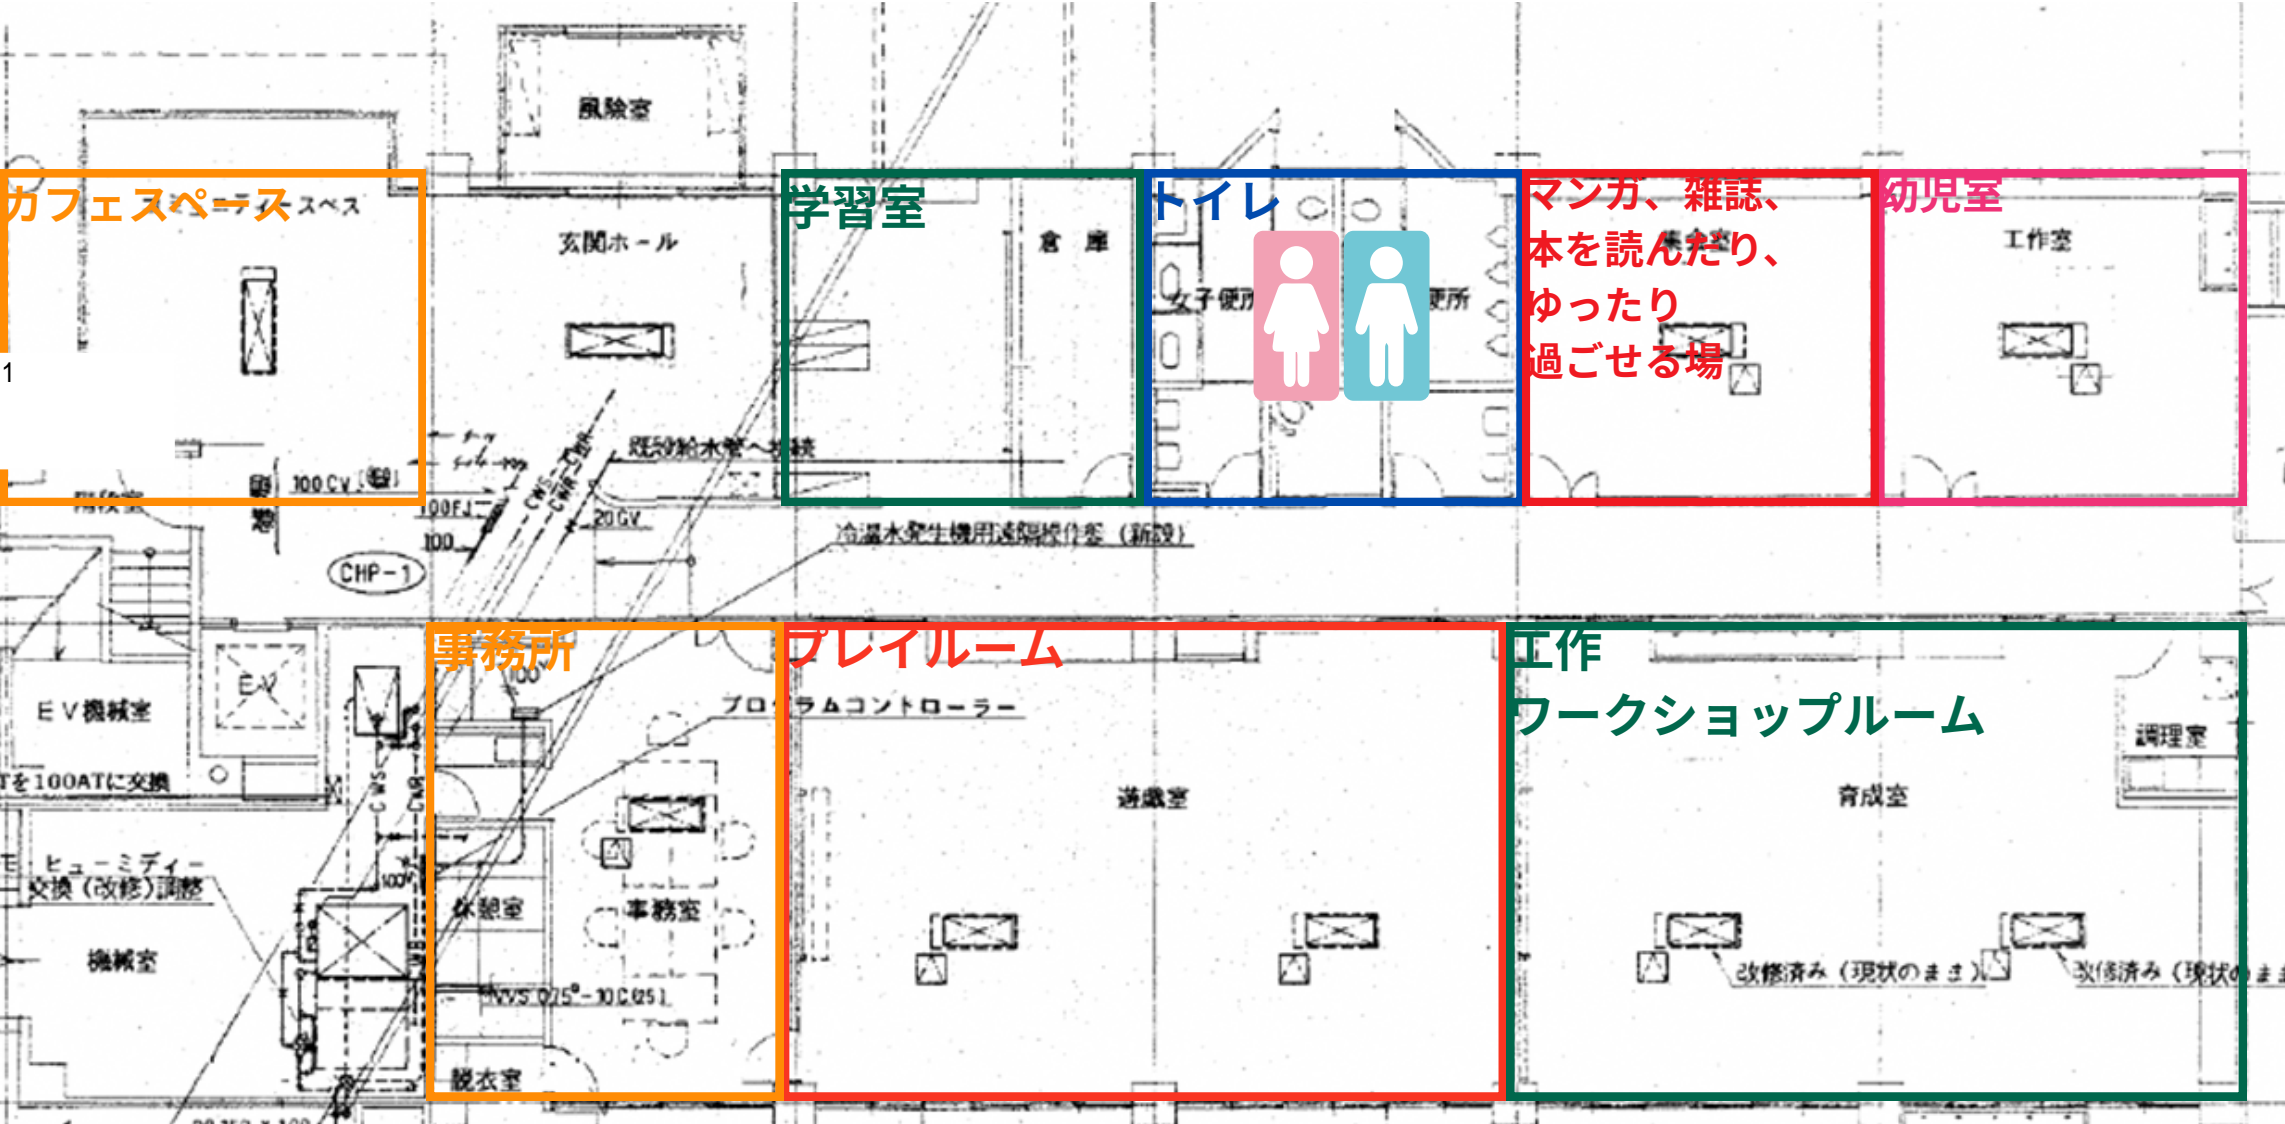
風除室

カフェスペース
スペース
玄関ホール

学習室
倉庫

トイレ
女子便所
便所

マンガ、雑誌、
本を読んだり、
ゆったり
過ごせる場
集会室

幼児室
工作室

1

階段室
100CV
100FJ
100
CHP-1
CWS
CWR
20CV
既設給水管へ接続
冷温水発生機用送風機操作盤（新設）

事務所
100
EV機械室
EV
Tを100ATに交換
CWS
CWR
モ ヒューミディー
交換（改修）調整
機械室
100V
休憩室
事務室
VVS Φ75°−10C Φ51
脱衣室

プレイルーム
プログラムコントローラー
遊戯室

工作
ワークショップルーム
調理室
育成室
改修済み（現状のまま）
改修済み（現状のまま